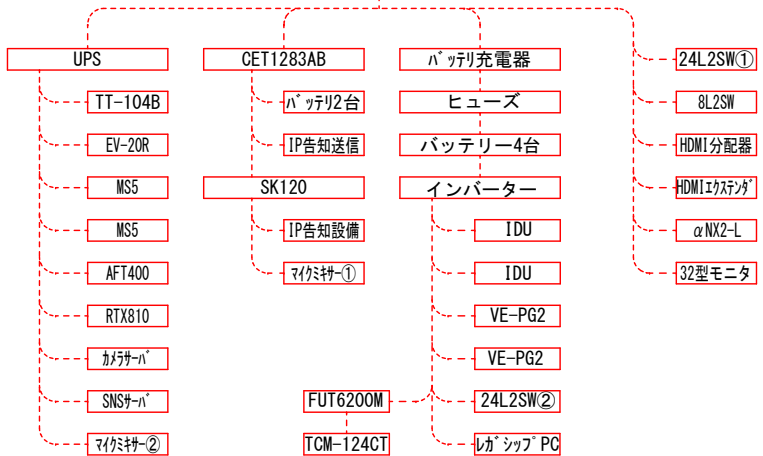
UPS
TT-104B
EV-20R
MS5
MS5
AFT400
RTX810
ｶﾒﾗｻｰﾊﾞ
SNSｻｰﾊﾞ
ﾏｲｸﾐｷｻｰ②

CET1283AB
ﾊﾞｯﾃﾘ2台
IP告知送信
SK120
IP告知設備
ﾏｲｸﾐｷｻｰ①

ﾊﾞｯﾃﾘ充電器
ヒューズ
バッテリー4台
インバーター
IDU
IDU
VE-PG2
VE-PG2
24L2SW②
ﾚｶﾞｼｯﾌﾟPC
FUT6200M
TCM-124CT

24L2SW①
8L2SW
HDMI分配器
HDMIｴｸｽﾃﾝﾀﾞ
αNX2-L
32型モニタ